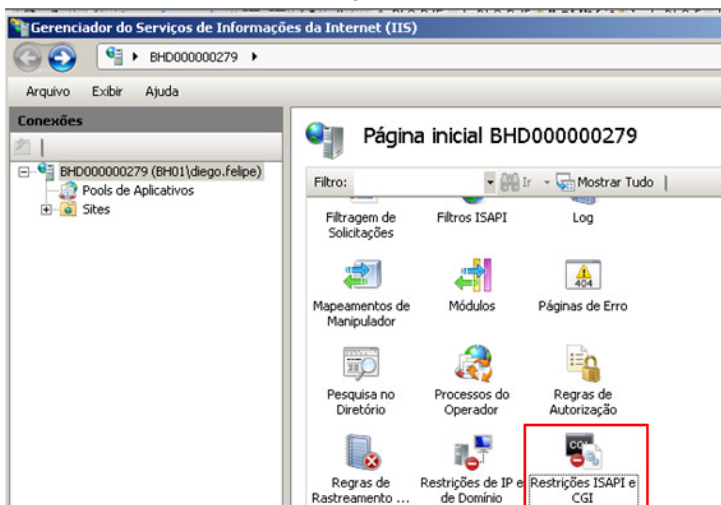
Gerenciador do Serviços de Informações da Internet (IIS)

BHD000000279 ▸

Arquivo Exibir Ajuda

Conexões

BHD000000279 (BH01\diego.felipe)
Pools de Aplicativos
Sites

Página inicial BHD000000279

Filtro: Ir Mostrar Tudo

Filtragem de Solicitações
Filtros ISAPI
Log
Mapeamentos de Manipulador
Módulos
404
Páginas de Erro
Pesquisa no Diretório
Processos do Operador
Regras de Autorização
Regras de Rastreamento ...
Restrições de IP e de Domínio
CGI
Restrições ISAPI e CGI